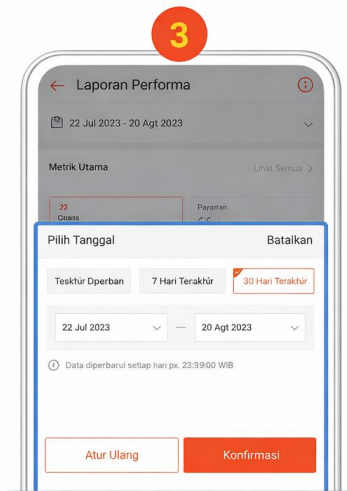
3

Laporan Performa

22 Jul 2023 - 20 Agt 2023

Metrik Utama

Lihat Semua >

22
Chass

Pararran

Pilih Tanggal

Batalkan

Tesktūr Dperban

7 Hari Terakhỉr

30 Hari Terakhir

22 Jul 2023

20 Agt 2023

Data diperbarui setiap hari px. 23:39:00 WIB

Atur Ulang

Konfirmasi